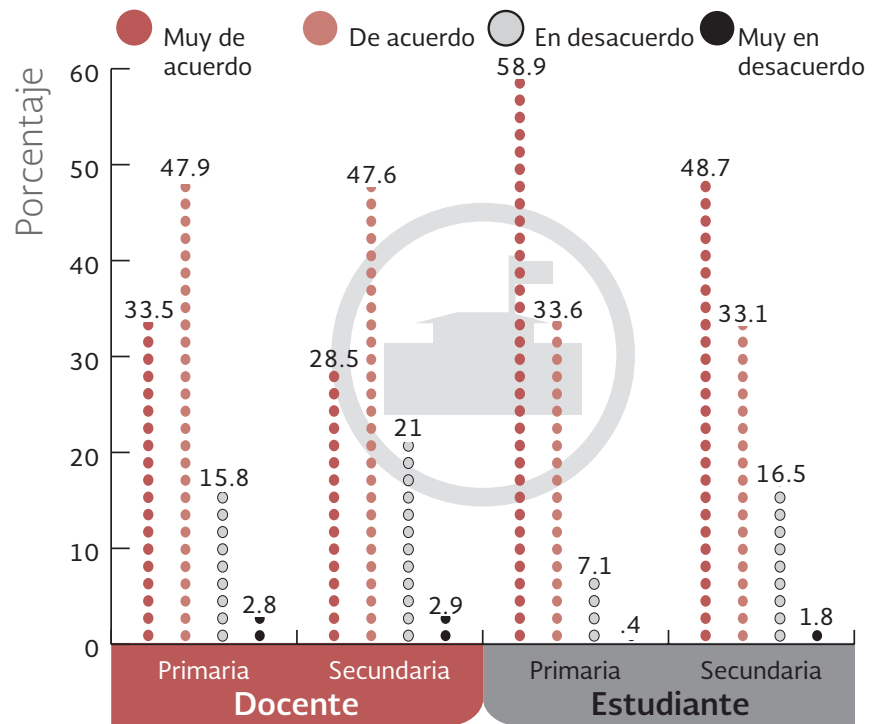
Muy de acuerdo
De acuerdo
En desacuerdo
Muy en desacuerdo

Porcentaje

60
50
40
30
20
10
0

33.5
47.9
15.8
2.8
28.5
47.6
21
2.9
58.9
33.6
7.1
.4
48.7
33.1
16.5
1.8

Primaria
Secundaria
Docente
Primaria
Secundaria
Estudiante